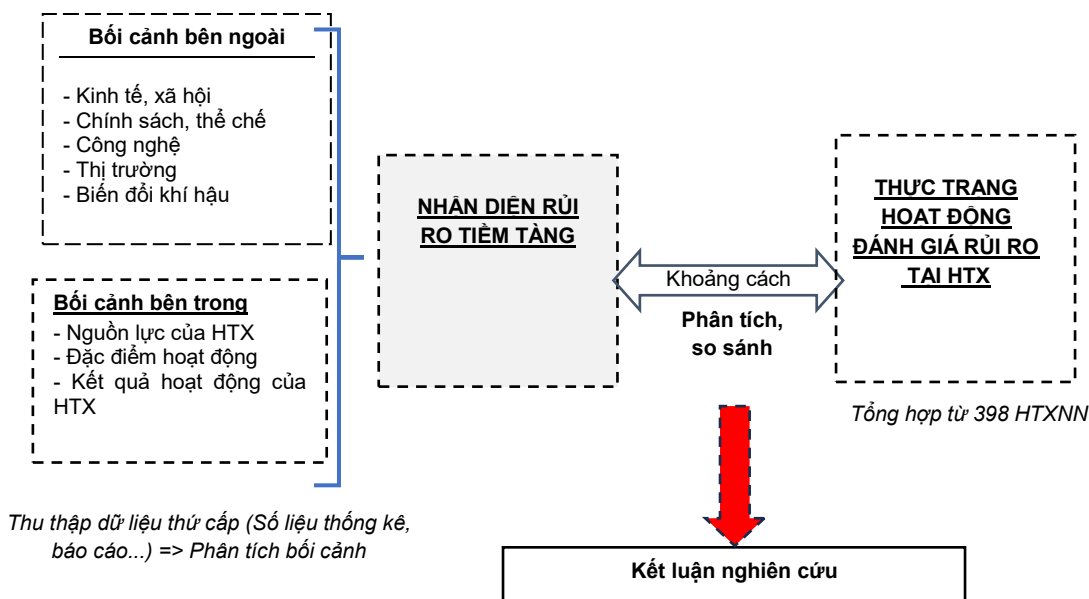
Bối cảnh bên ngoài

- Kinh tế, xã hội
- Chính sách, thể chế
- Công nghệ
- Thị trường
- Biến đổi khí hậu

Bối cảnh bên trong
- Nguồn lực của HTX
- Đặc điểm hoạt động
- Kết quả hoạt động của HTX

Thu thập dữ liệu thứ cấp (Số liệu thống kê, báo cáo...) => Phân tích bối cảnh

NHẬN DIỆN RỦI RO TIỀM TÀNG

Khoảng cách

Phân tích, so sánh

THỰC TRẠNG HOẠT ĐỘNG ĐÁNH GIÁ RỦI RO TẠI HTX

Tổng hợp từ 398 HTXNN

Kết luận nghiên cứu